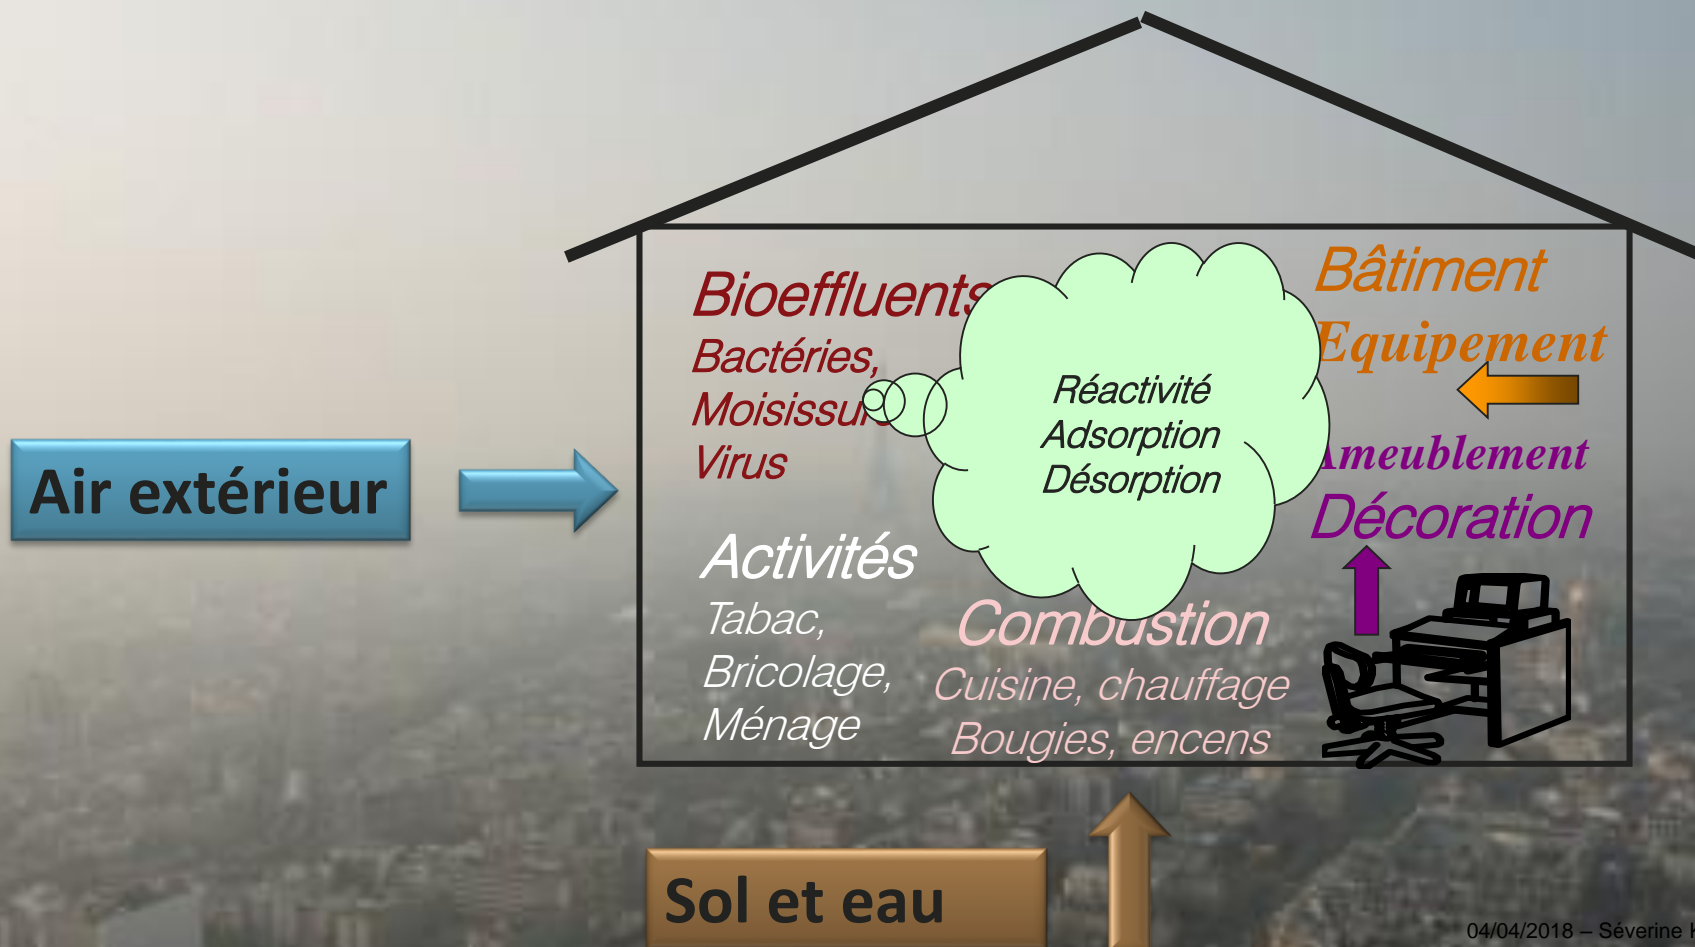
Air extérieur

Bioeffluents
Bactéries,
Moisissu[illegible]
Virus

Réactivité
Adsorption
Désorption

Bâtiment
Equipement

Ameublement
Décoration

Activités
Tabac,
Bricolage,
Ménage

Combustion
Cuisine, chauffage
Bougies, encens

Sol et eau

04/04/2018 – Séverine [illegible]